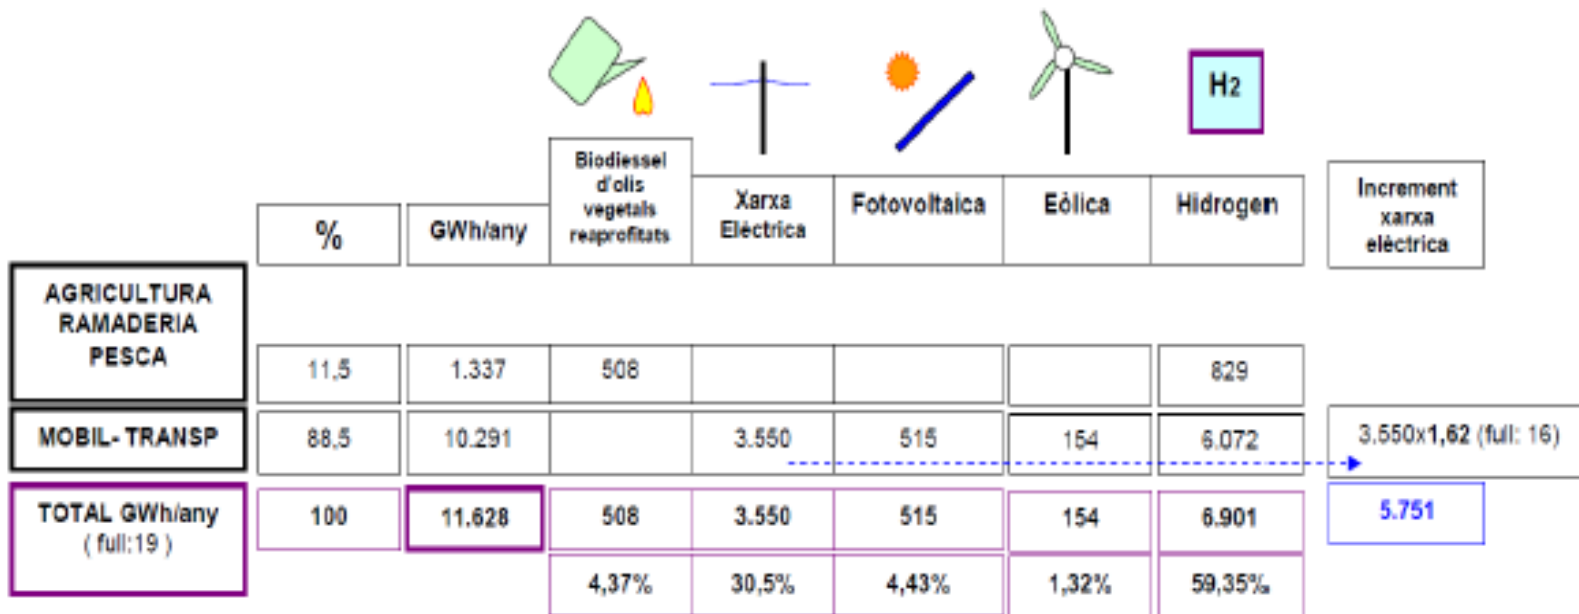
H2

| | % | GWh/any | Biodiessel d'olis vegetals reaprofitats | Xarxa Elèctrica | Fotovoltaica | Eòlica | Hidrogen | Increment xarxa elèctrica |
|---|---|---|---|---|---|---|---|---|
| AGRICULTURA RAMADERIA PESCA | 11,5 | 1.337 | 508 | | | | 829 | |
| MOBIL- TRANSP | 88,5 | 10.291 | | 3.550 | 515 | 154 | 6.072 | 3.550x**1,62** (full: 16) |
| TOTAL GWh/any ( full:19 ) | 100 | 11.628 | 508 | 3.550 | 515 | 154 | 6.901 | 5.751 |
| | | | 4,37% | 30,5% | 4,43% | 1,32% | 59,35% | |